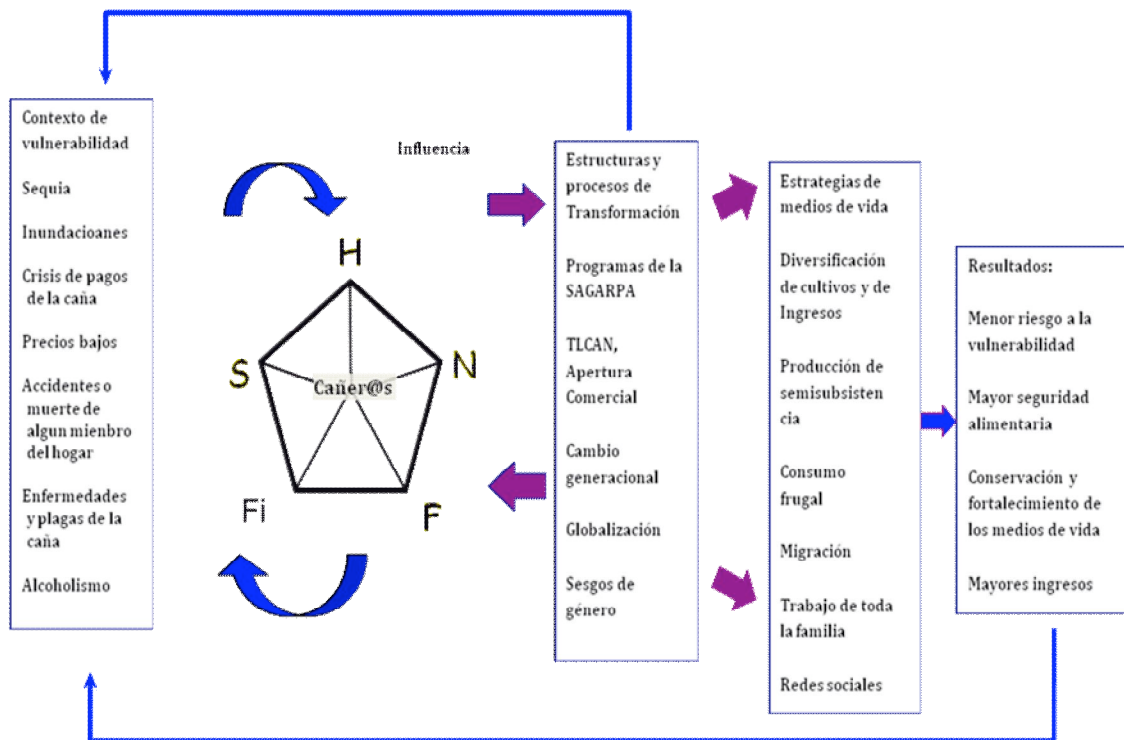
Contexto de vulnerabilidad

Sequia

Inundacioanes

Crisis de pagos de la caña

Precios bajos

Accidentes o muerte de algun mienbro del hogar

Enfermedades y plagas de la caña

Alcoholismo

Influencia

H

S

N

Cañer@s

Fi

F

Estructuras y procesos de Transformación

Programas de la SAGARPA

TLCAN, Apertura Comercial

Cambio generacional

Globalización

Sesgos de género

Estrategias de medios de vida

Diversificación de cultivos y de Ingresos

Producción de semisubsistencia

Consumo frugal

Migración

Trabajo de toda la familia

Redes sociales

Resultados:

Menor riesgo a la vulnerabilidad

Mayor seguridad alimentaria

Conservación y fortalecimiento de los medios de vida

Mayores ingresos